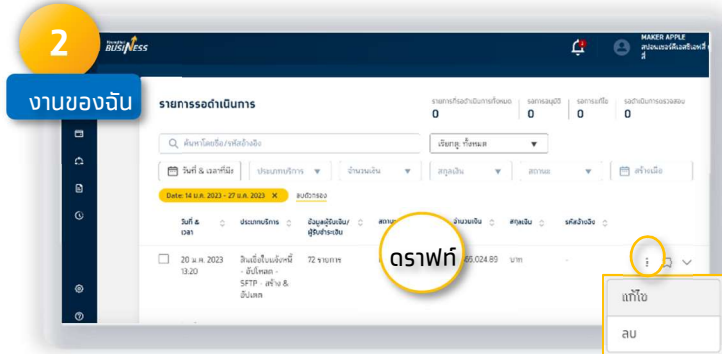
2

งานของฉัน

BUSINESS

MAKER APPLE
สปอนเซอร์ดีเอสซีเอฟซี

รายการรอดำเนินการ

รายการที่รอดำเนินการทั้งหมด
0

รอการอนุมัติ
0

รอการแก้ไข
0

รอดำเนินการตรวจสอบ
0

ค้นหาโดยชื่อ/รหัสอ้างอิง

เรียงตาม: ทั้งหมด

วันที่ & เวลาที่มีผล

ประเภทบริการ

จำนวนเงิน

สกุลเงิน

สถานะ

สร้างเมื่อ

Date: 14 ม.ค. 2023 - 27 ม.ค. 2023

ลบตัวกรอง

| วันที่ & เวลา | ประเภทบริการ | ข้อมูลผู้รับเงิน/ผู้รับชำระเงิน | สถานะ | จำนวนเงิน | สกุลเงิน | รหัสอ้างอิง |
|---|---|---|---|---|---|---|
| 20 ม.ค. 2023 13:20 | สินเชื่อใบแจ้งหนี้ - อัปโหลด - SFTP - สร้าง & อัปเดต | 72 รายการ | ดราฟท์ | 55,024.89 | บาท | - |

แก้ไข

ลบ